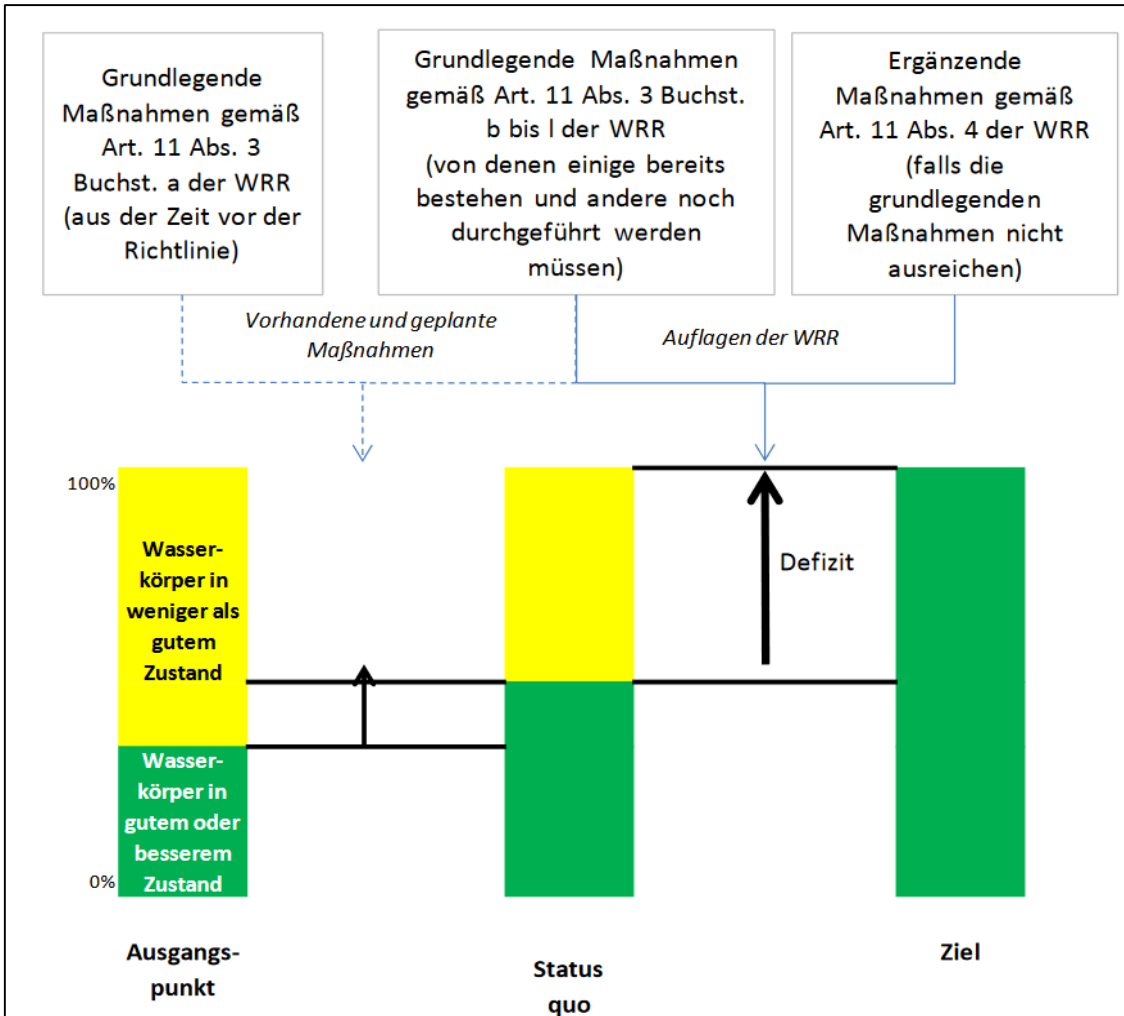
Grundlegende Maßnahmen gemäß Art. 11 Abs. 3 Buchst. a der WRR (aus der Zeit vor der Richtlinie)

Grundlegende Maßnahmen gemäß Art. 11 Abs. 3 Buchst. b bis l der WRR (von denen einige bereits bestehen und andere noch durchgeführt werden müssen)

Ergänzende Maßnahmen gemäß Art. 11 Abs. 4 der WRR (falls die grundlegenden Maßnahmen nicht ausreichen)

Vorhandene und geplante Maßnahmen

Auflagen der WRR

100%

Wasserkörper in weniger als gutem Zustand

Wasserkörper in gutem oder besserem Zustand

0%

Defizit

Ausgangspunkt

Status quo

Ziel